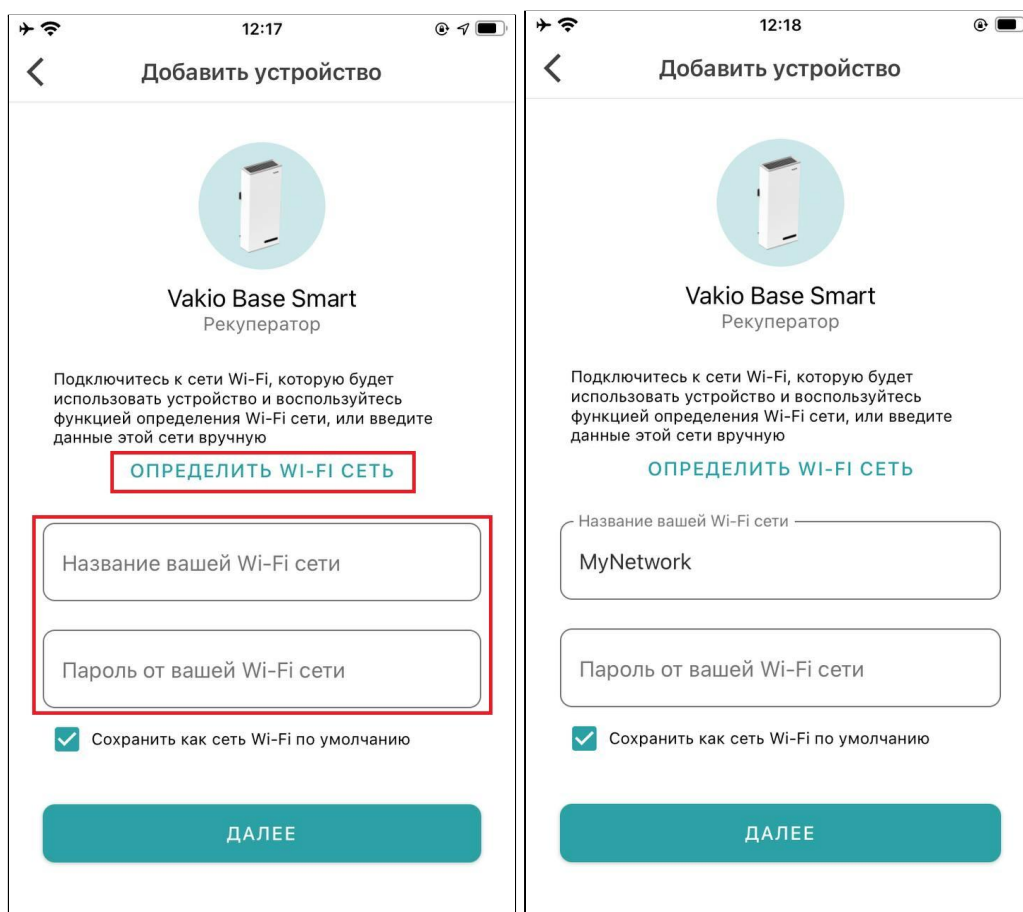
12:17

Добавить устройство

Vakio Base Smart
Рекуператор

Подключитесь к сети Wi-Fi, которую будет использовать устройство и воспользуйтесь функцией определения Wi-Fi сети, или введите данные этой сети вручную

ОПРЕДЕЛИТЬ WI-FI СЕТЬ

Название вашей Wi-Fi сети

Пароль от вашей Wi-Fi сети

Сохранить как сеть Wi-Fi по умолчанию

ДАЛЕЕ

12:18

Добавить устройство

Vakio Base Smart
Рекуператор

Подключитесь к сети Wi-Fi, которую будет использовать устройство и воспользуйтесь функцией определения Wi-Fi сети, или введите данные этой сети вручную

ОПРЕДЕЛИТЬ WI-FI СЕТЬ

Название вашей Wi-Fi сети
MyNetwork

Пароль от вашей Wi-Fi сети

Сохранить как сеть Wi-Fi по умолчанию

ДАЛЕЕ